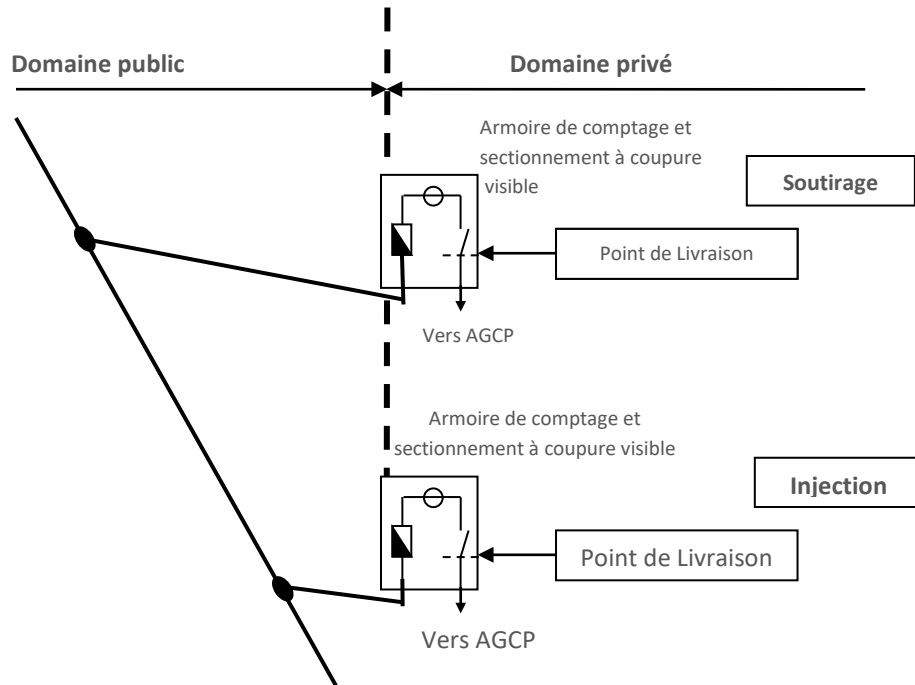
Domaine public

Domaine privé

Armoire de comptage et sectionnement à coupure visible

Soutirage

Point de Livraison

Vers AGCP

Armoire de comptage et sectionnement à coupure visible

Injection

Point de Livraison

Vers AGCP